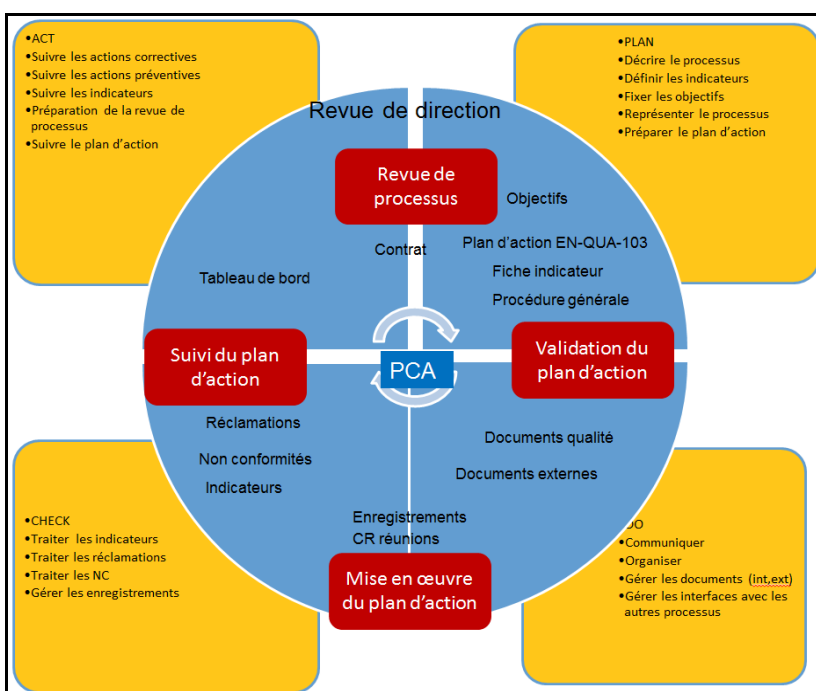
•ACT
•Suivre les actions correctives
•Suivre les actions préventives
•Suivre les indicateurs
•Préparation de la revue de processus
•Suivre le plan d'action

•PLAN
•Décrire le processus
•Définir les indicateurs
•Fixer les objectifs
•Représenter le processus
•Préparer le plan d'action

Revue de direction

Revue de processus

Objectifs

Contrat

Plan d'action EN-QUA-103

Fiche indicateur

Procédure générale

Tableau de bord

Suivi du plan d'action

PCA

Validation du plan d'action

Réclamations

Non conformités

Indicateurs

Documents qualité

Documents externes

Enregistrements

CR réunions

Mise en œuvre du plan d'action

•CHECK
•Traiter les indicateurs
•Traiter les réclamations
•Traiter les NC
•Gérer les enregistrements

•DO
•Communiquer
•Organiser
•Gérer les documents (int,ext)
•Gérer les interfaces avec les autres processus